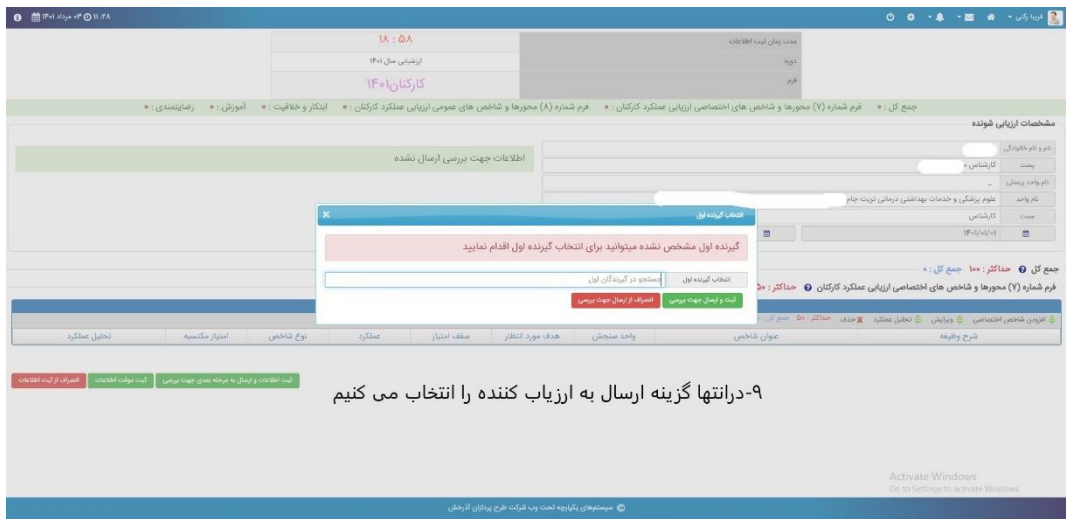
فریبا رکنی

۱۱:۲۸ ۰۳ مرداد ۱۴۰۱

مدت زمان ثبت اطلاعات | ۱۸ : ۵۸
دوره | ارزشیابی سال ۱۴۰۱
فرم | کارکنان۱۴۰۱

جمع کل : ۰ فرم شماره (۷) محورها و شاخص های اختصاصی ارزیابی عملکرد کارکنان : ۰ فرم شماره (۸) محورها و شاخص های عمومی ارزیابی عملکرد کارکنان : ۰ ابتکار و خلاقیت : ۰ آموزش : ۰ رضایتمندی : ۰

مشخصات ارزیابی شونده

نام و نام خانوادگی
پست | کارشناس
نام واحد سازمانی
نام واحد | علوم پزشکی و خدمات بهداشتی درمانی تربت جام
سمت | کارشناس
۱۴۰۱/۰۱/۰۱

اطلاعات جهت بررسی ارسال نشده

انتخاب گیرنده اول
گیرنده اول مشخص نشده میتوانید برای انتخاب گیرنده اول اقدام نمایید
انتخاب گیرنده اول | جستجو در گیرندگان اول
ثبت و ارسال جهت بررسی | انصراف از ارسال جهت بررسی

جمع کل : حداکثر : ۱۰۰ جمع کل : ۰
فرم شماره (۷) محورها و شاخص های اختصاصی ارزیابی عملکرد کارکنان حداکثر : ۵۰
افزودن شاخص اختصاصی ویرایش تحلیل عملکرد حذف حداکثر : ۵۰ جمع کل : ۰

| شرح وظیفه | عنوان شاخص | واحد سنجش | هدف مورد انتظار | سقف امتیاز | عملکرد | نوع شاخص | امتیاز مکتسبه | تحلیل عملکرد |
|---|---|---|---|---|---|---|---|---|

ثبت اطلاعات و ارسال به مرحله بعدی جهت بررسی | ثبت موقت اطلاعات | انصراف از ثبت اطلاعات

۹-درانتها گزینه ارسال به ارزیاب کننده را انتخاب می کنیم

Activate Windows
Go to Settings to activate Windows.

© سیستمهای یکپارچه تحت وب شرکت طرح پردازان آذرخش